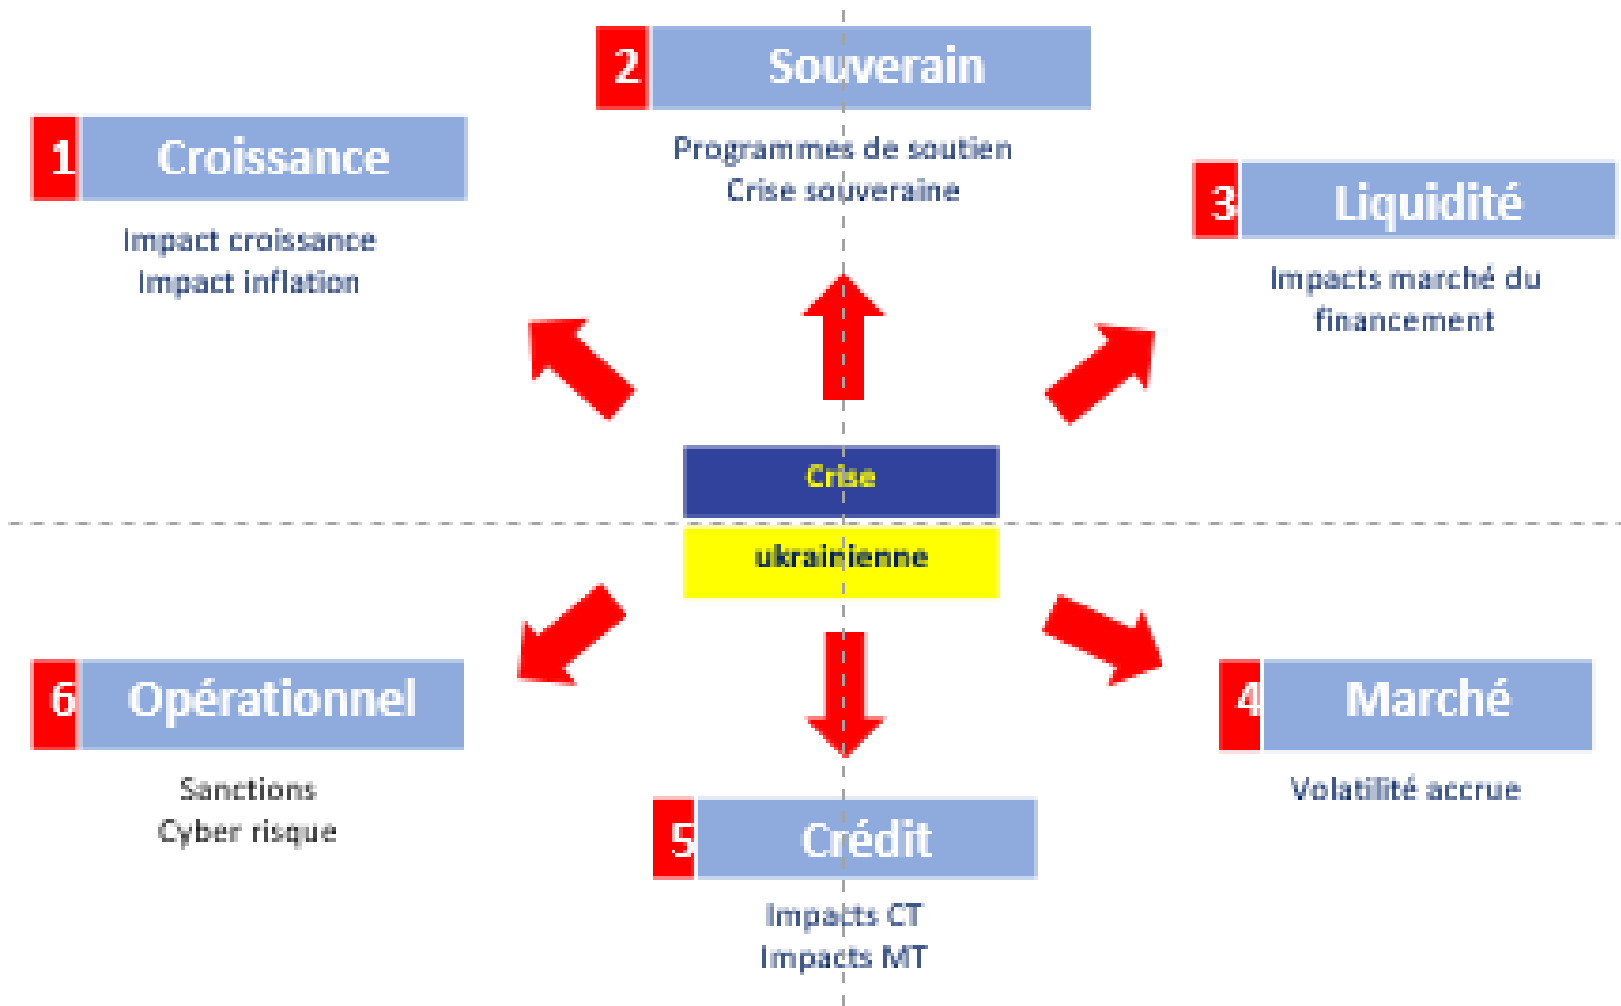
2 Souverain

Programmes de soutien
Crise souveraine

1 Croissance

Impact croissance
Impact inflation

3 Liquidité

Impacts marché du financement

Crise

ukrainienne

6 Opérationnel

Sanctions
Cyber risque

4 Marché

Volatilité accrue

5 Crédit

Impacts CT
Impacts MT